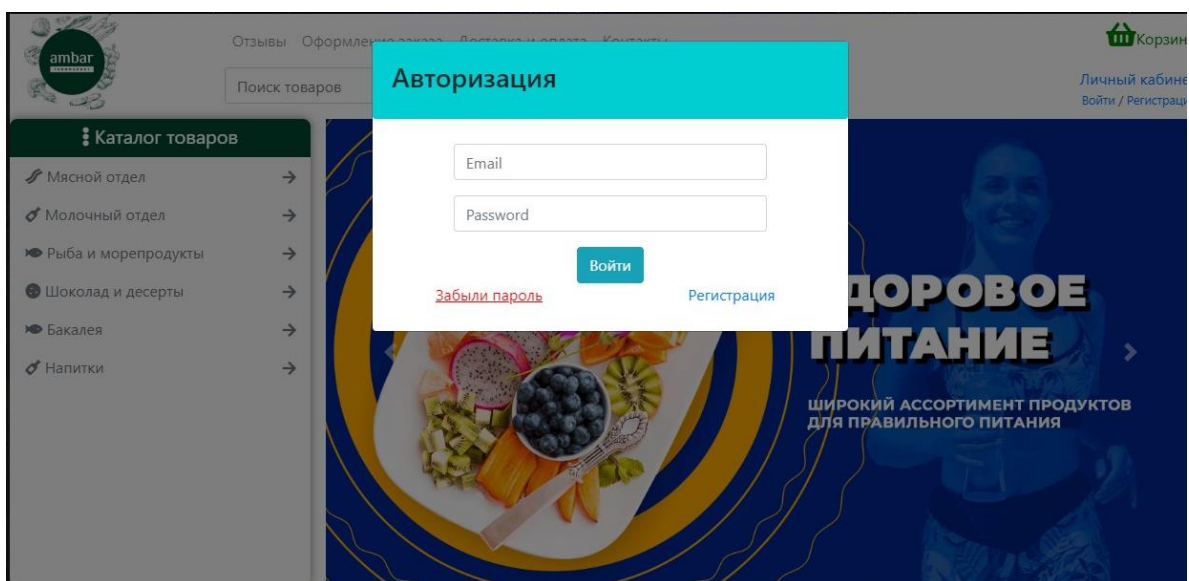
ambar

Отзывы Оформле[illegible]

Поиск товаров

Корзин

Личный кабине
Войти / Регистрац

Каталог товаров

Мясной отдел →
Молочный отдел →
Рыба и морепродукты →
Шоколад и десерты →
Бакалея →
Напитки →

Авторизация

Email

Password

Войти

Забыли пароль

Регистрация

ДОРОВОЕ ПИТАНИЕ

ШИРОКИЙ АССОРТИМЕНТ ПРОДУКТОВ ДЛЯ ПРАВИЛЬНОГО ПИТАНИЯ